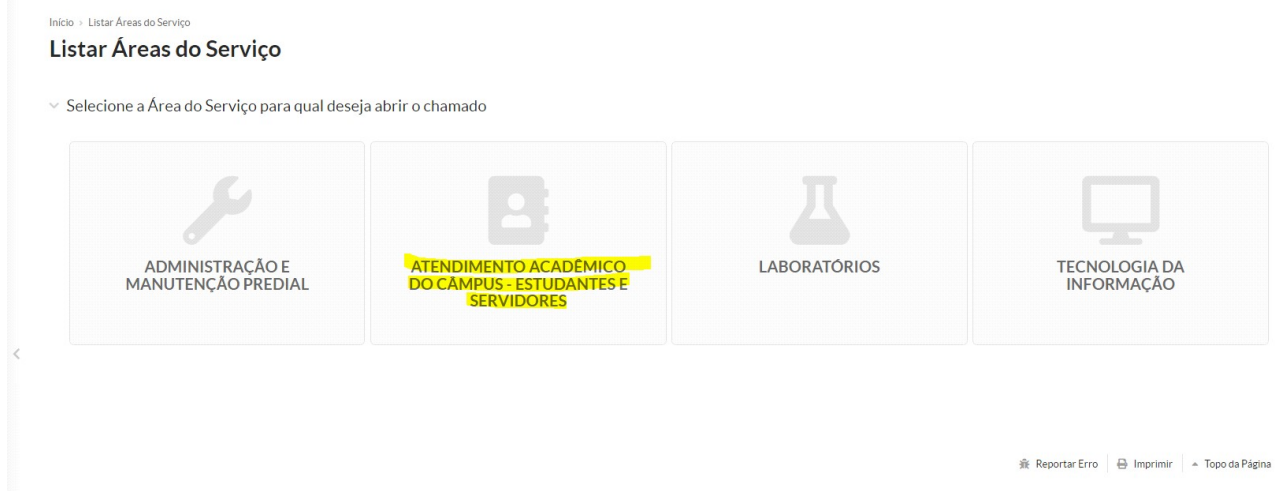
Início › Listar Áreas do Serviço

Listar Áreas do Serviço

Selecione a Área do Serviço para qual deseja abrir o chamado

ADMINISTRAÇÃO E MANUTENÇÃO PREDIAL

ATENDIMENTO ACADÊMICO DO CÂMPUS - ESTUDANTES E SERVIDORES

LABORATÓRIOS

TECNOLOGIA DA INFORMAÇÃO

Reportar Erro | Imprimir | Topo da Página